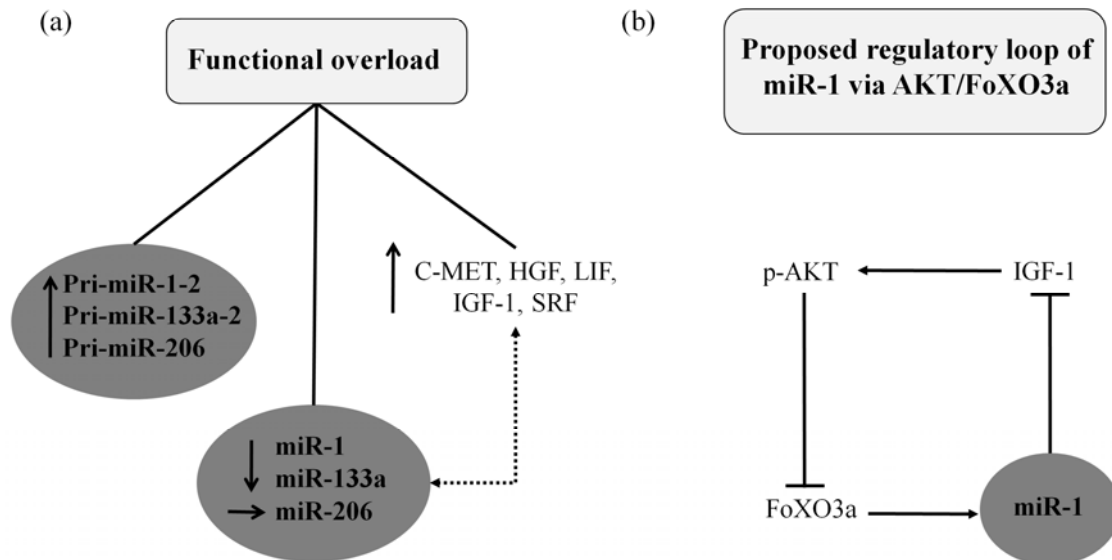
(a)

Functional overload

Pri-miR-1-2
Pri-miR-133a-2
Pri-miR-206

C-MET, HGF, LIF, IGF-1, SRF

miR-1
miR-133a
miR-206

(b)

Proposed regulatory loop of miR-1 via AKT/FoXO3a

p-AKT

IGF-1

FoXO3a

miR-1